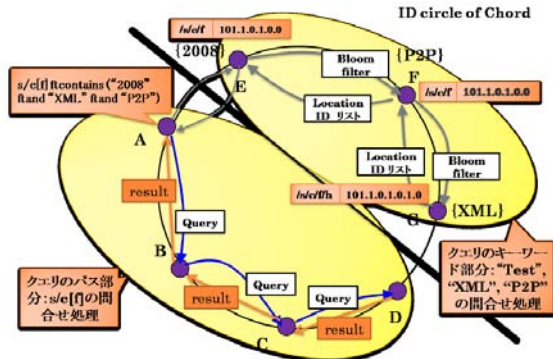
ID circle of Chord

/s/e/f 101.1.0.1.0.0

{2008}

{P2P}

Bloom filter

F

/s/e/f 101.1.0.1.0.0

E

s/e[f] ftcontains ("2008" ftand "XML" ftand "P2P")

Location ID リスト

Location ID リスト

Bloom filter

A

/s/e/f/h 101.1.0.1.0.1.0

{XML}

G

result

Query

B

クエリのキーワード部分: "Test", "XML", "P2P" の問合せ処理

クエリのパス部分: s/e[f]の問合せ処理

Query

result

Query

D

C

result